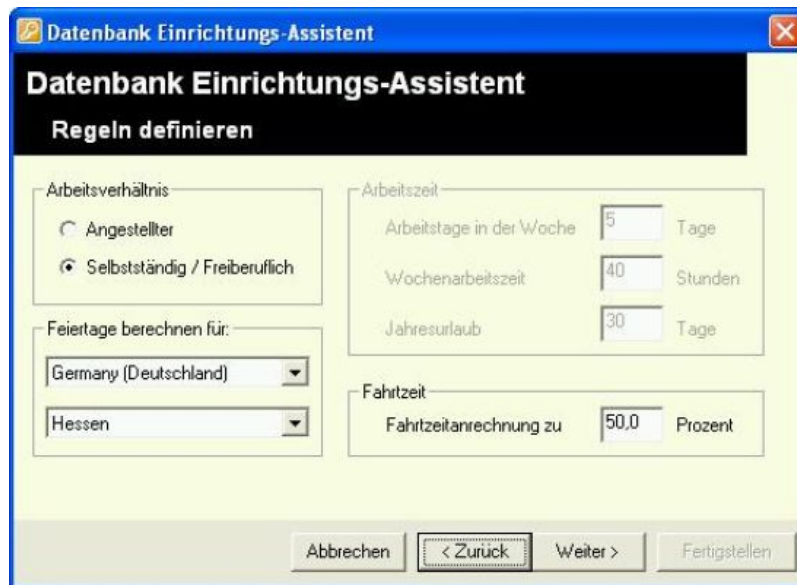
Datenbank Einrichtungs-Assistent

Datenbank Einrichtungs-Assistent

Regeln definieren

Arbeitsverhältnis

Angestellter

Selbstständig / Freiberuflich

Feiertage berechnen für:

Germany (Deutschland)

Hessen

Arbeitszeit

Arbeitstage in der Woche 5 Tage

Wochenarbeitszeit 40 Stunden

Jahresurlaub 30 Tage

Fahrtzeit

Fahrtzeitanrechnung zu 50,0 Prozent

Abbrechen

< Zurück

Weiter >

Fertigstellen